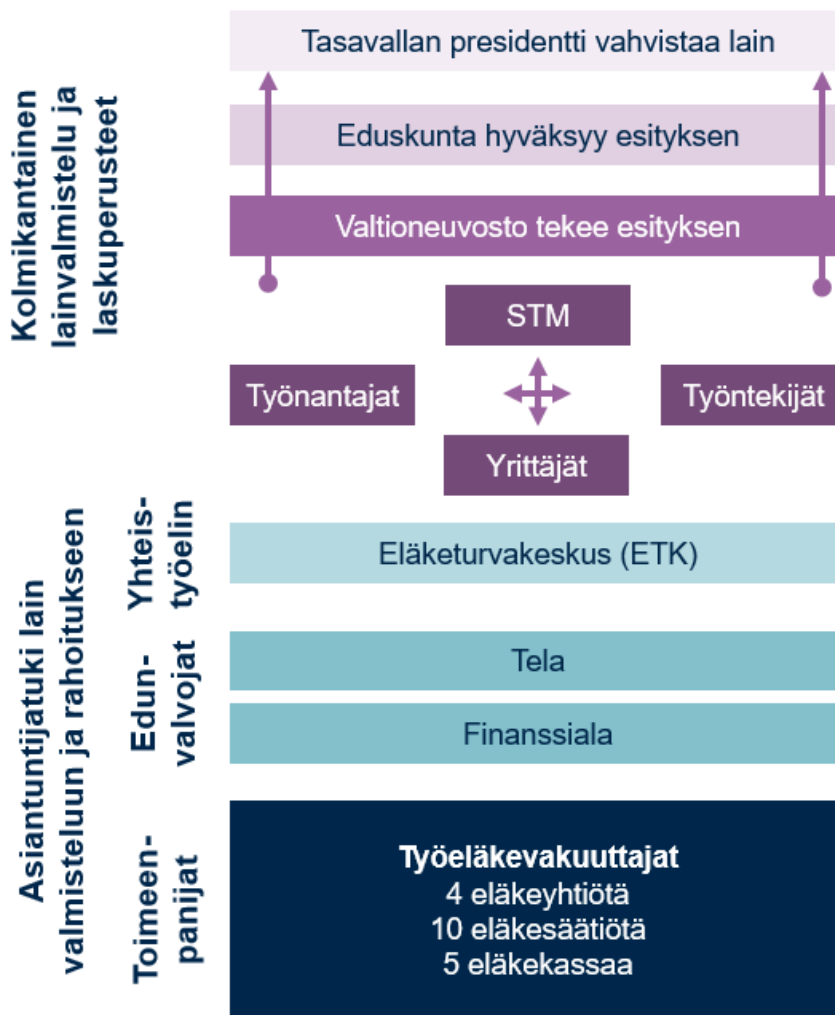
Kolmikantainen lainvalmistelu ja laskuperusteet

Tasavallan presidentti vahvistaa lain

Eduskunta hyväksyy esityksen

Valtioneuvosto tekee esityksen

STM

Työnantajat

Työntekijät

Yrittäjät

Asiantuntijatuki lain valmisteluun ja rahoitukseen

Yhteistyöelin

Eläketurvakeskus (ETK)

Edunvalvojat

Tela

Finanssiala

Toimeenpanijat

Työeläkevakuuttajat
4 eläkeyhtiötä
10 eläkesäätiötä
5 eläkekassaa